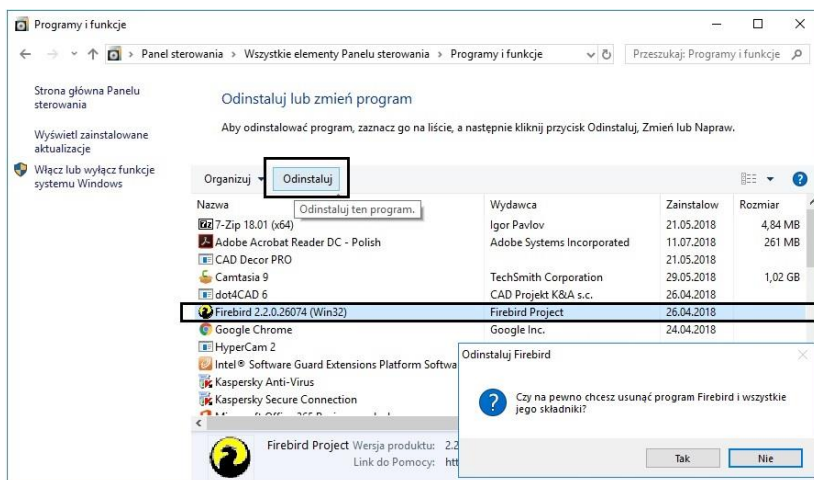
Programy i funkcje

Panel sterowania > Wszystkie elementy Panelu sterowania > Programy i funkcje

Przeszukaj: Programy i funkcje

Strona główna Panelu sterowania

Wyświetl zainstalowane aktualizacje

Włącz lub wyłącz funkcje systemu Windows

Odinstaluj lub zmień program

Aby odinstalować program, zaznacz go na liście, a następnie kliknij przycisk Odinstaluj, Zmień lub Napraw.

Organizuj ▾ Odinstaluj

| Nazwa | Wydawca | Zainstalow | Rozmiar |
|---|---|---|---|
| 7-Zip 18.01 (x64) | Igor Pavlov | 21.05.2018 | 4,84 MB |
| Adobe Acrobat Reader DC - Polish | Adobe Systems Incorporated | 11.07.2018 | 261 MB |
| CAD Decor PRO | | 21.05.2018 | |
| Camtasia 9 | TechSmith Corporation | 29.05.2018 | 1,02 GB |
| dot4CAD 6 | CAD Projekt K&A s.c. | 26.04.2018 | |
| Firebird 2.2.0.26074 (Win32) | Firebird Project | 26.04.2018 | |
| Google Chrome | Google Inc. | 24.04.2018 | |
| HyperCam 2 | | | |
| Intel® Software Guard Extensions Platform Softwa | | | |
| Kaspersky Anti-Virus | | | |
| Kaspersky Secure Connection | | | |

Odinstaluj ten program.

Firebird Project Wersja produktu: 2.2
Link do Pomocy: htt

Odinstaluj Firebird

Czy na pewno chcesz usunąć program Firebird i wszystkie jego składniki?

Tak Nie